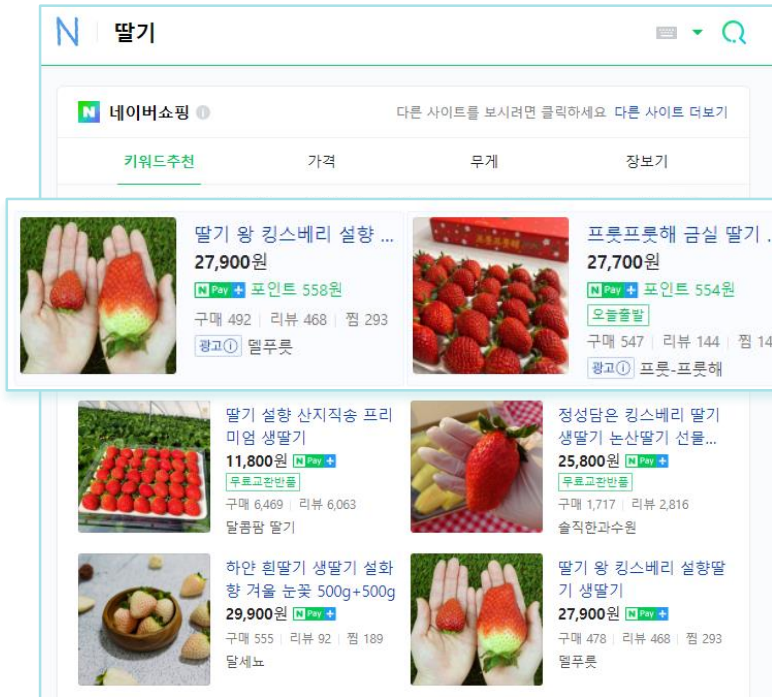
N 딸기

N 네이버쇼핑 i

다른 사이트를 보시려면 클릭하세요 다른 사이트 더보기

키워드추천 가격 무게 장보기

딸기 왕 킹스베리 설향 ...
27,900원
N Pay + 포인트 558원
구매 492 | 리뷰 468 | 찜 293
광고ⓘ 델푸릇

프룻프룻해 금실 딸기 ...
27,700원
N Pay + 포인트 554원
오늘출발
구매 547 | 리뷰 144 | 찜 14
광고ⓘ 프룻-프룻해

딸기 설향 산지직송 프리미엄 생딸기
11,800원 N Pay +
무료교환반품
구매 6,469 | 리뷰 6,063
달콤팜 딸기

정성담은 킹스베리 딸기 생딸기 논산딸기 선물...
25,800원 N Pay +
무료교환반품
구매 1,717 | 리뷰 2,816
슬직한과수원

하얀 흰딸기 생딸기 설화향 겨울 눈꽃 500g+500g
29,900원 N Pay +
구매 555 | 리뷰 92 | 찜 189
달세뇨

딸기 왕 킹스베리 설향딸기 생딸기
27,900원 N Pay +
구매 478 | 리뷰 468 | 찜 293
델푸릇